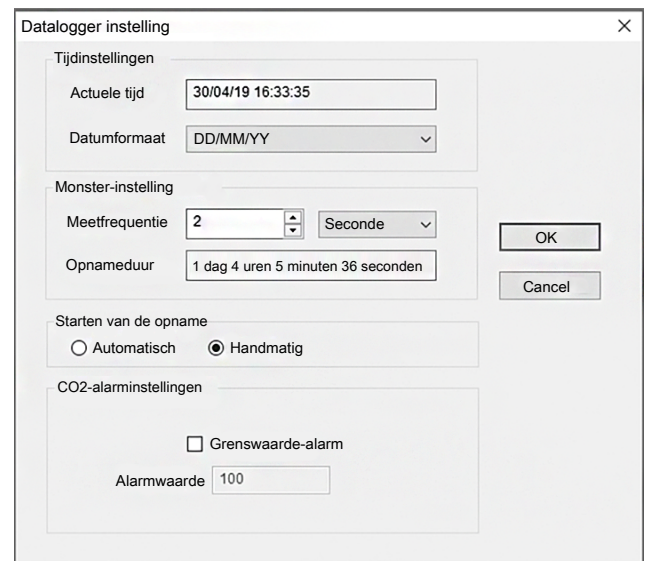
Datalogger instelling

×

Tijdinstellingen

Actuele tijd 30/04/19 16:33:35

Datumformaat DD/MM/YY

Monster-instelling

Meetfrequentie 2 Seconde

Opnameduur 1 dag 4 uren 5 minuten 36 seconden

OK

Cancel

Starten van de opname

Automatisch Handmatig

CO2-alarminstellingen

Grenswaarde-alarm

Alarmwaarde 100